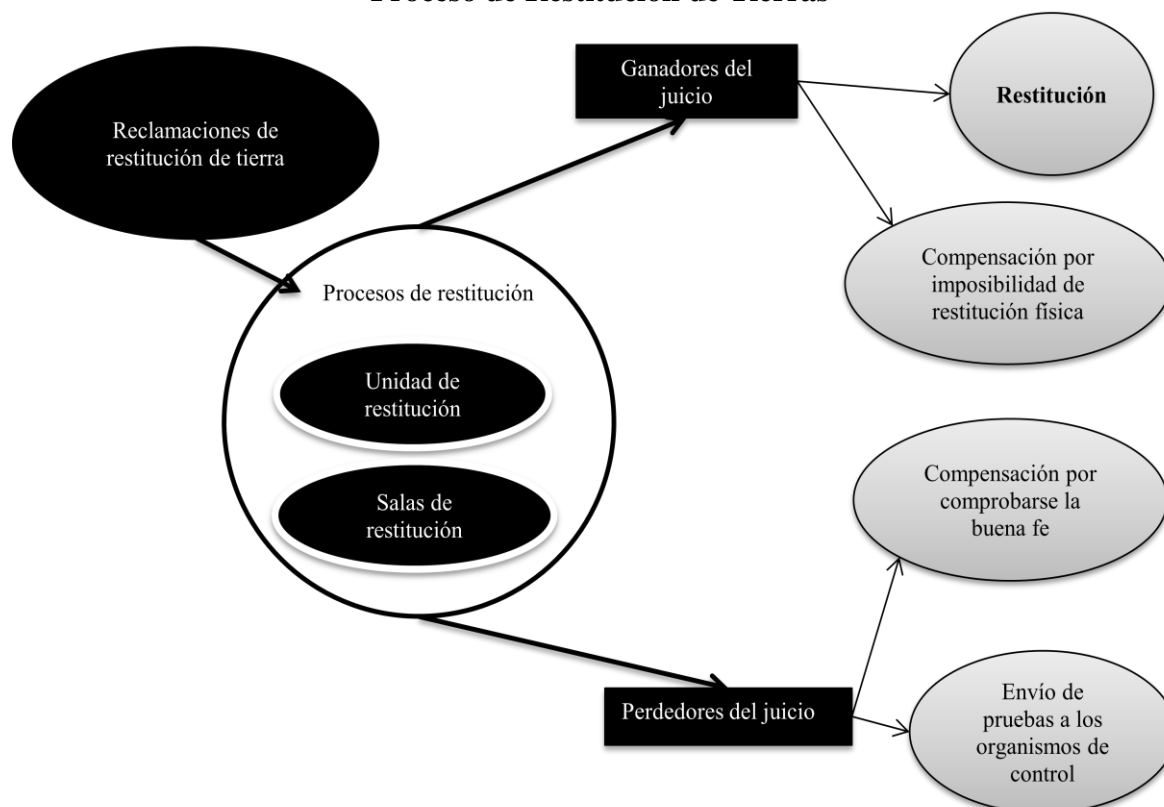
Proceso de Restitución de Tierras

Reclamaciones de restitución de tierra

Ganadores del juicio

Restitución

Compensación por imposibilidad de restitución física

Procesos de restitución

Unidad de restitución

Salas de restitución

Compensación por comprobarse la buena fe

Perdedores del juicio

Envío de pruebas a los organismos de control